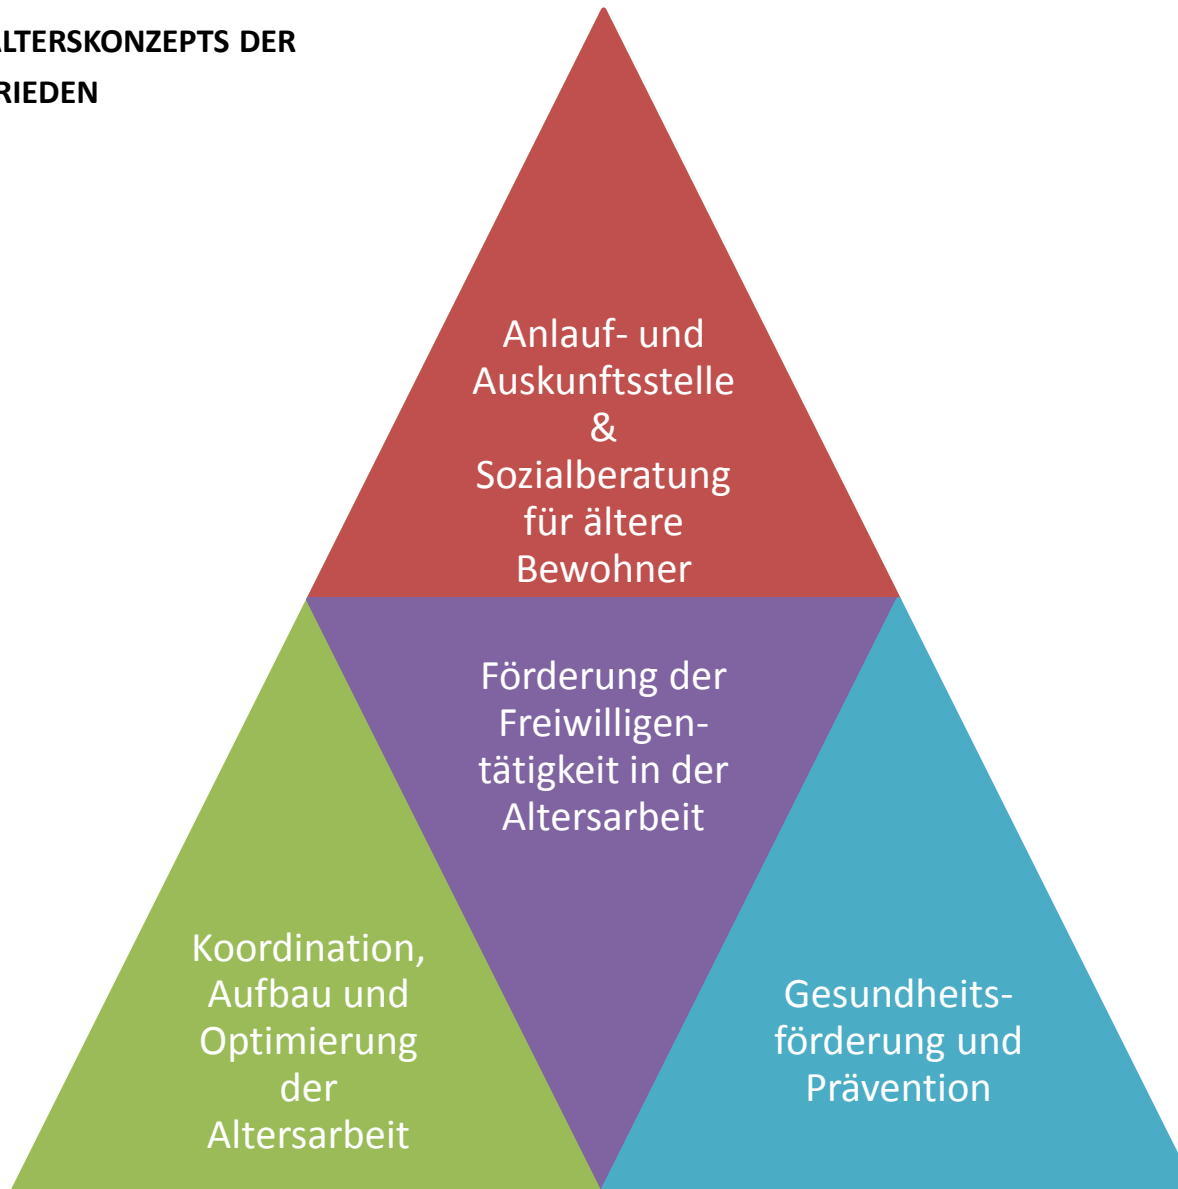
LTERSKONZEPTS DER
RIEDEN

Anlauf- und Auskunftsstelle & Sozialberatung für ältere Bewohner

Förderung der Freiwilligentätigkeit in der Altersarbeit

Koordination, Aufbau und Optimierung der Altersarbeit

Gesundheitsförderung und Prävention